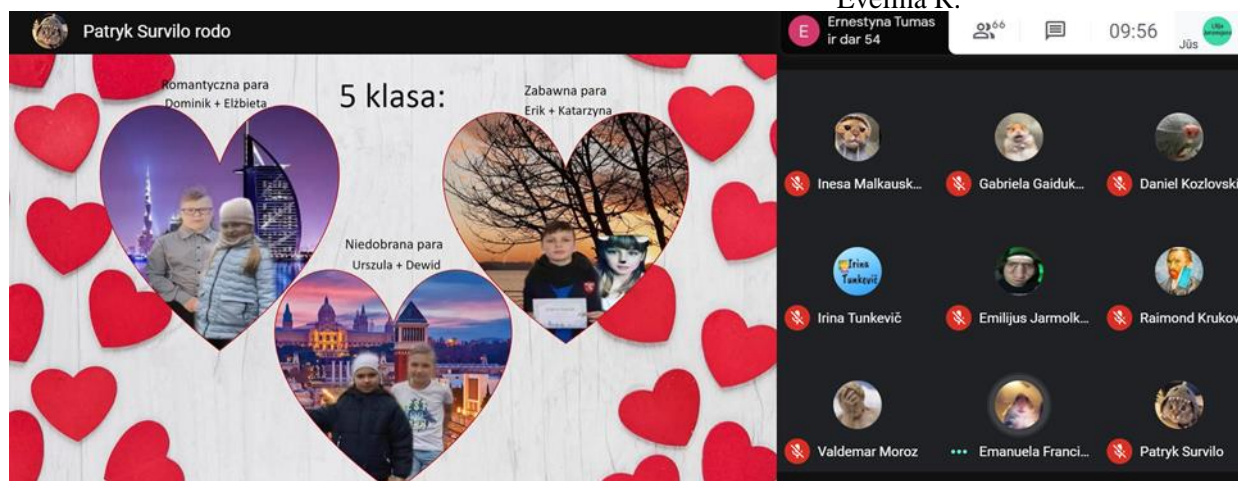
Evelina K.

Patryk Survilo rodo

Ernestyna Tumas ir dar 54

66

09:56

Jūs

Romantyczna para
Dominik + Elżbieta

5 klasa:

Zabawna para
Erik + Katarzyna

Niedobrana para
Urszula + Dewid

Inesa Malkausk...

Gabriela Gaiduk...

Daniel Kozlovski

Irina Tunkevič

Irina Tunkevič

Emilijus Jarmolk...

Raimond Krukov

Valdemar Moroz

Emanuela Franci...

Patryk Survilo